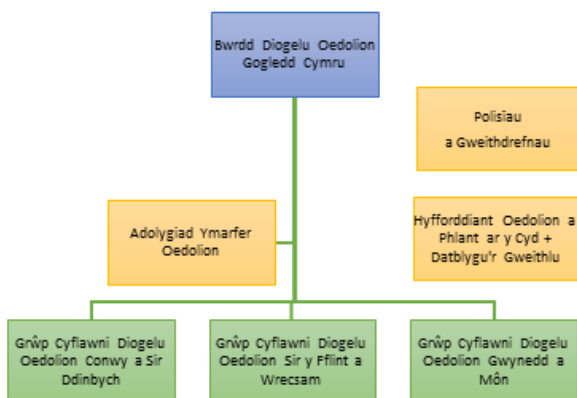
Bwrdd Diogelu Oedolion Gogledd Cymru

Polisïau a Gweithdrefnau

Adolygiad Ymarfer Oedolion

Hyfforddiant Oedolion a Phlant ar y Cyd + Datblygu'r Gweithlu

Grŵp Cyflawni Diogelu Oedolion Conwy a Sir Ddinbych

Grŵp Cyflawni Diogelu Oedolion Sir y Fflint a Wrecsam

Grŵp Cyflawni Diogelu Oedolion Gwynedd a Môn